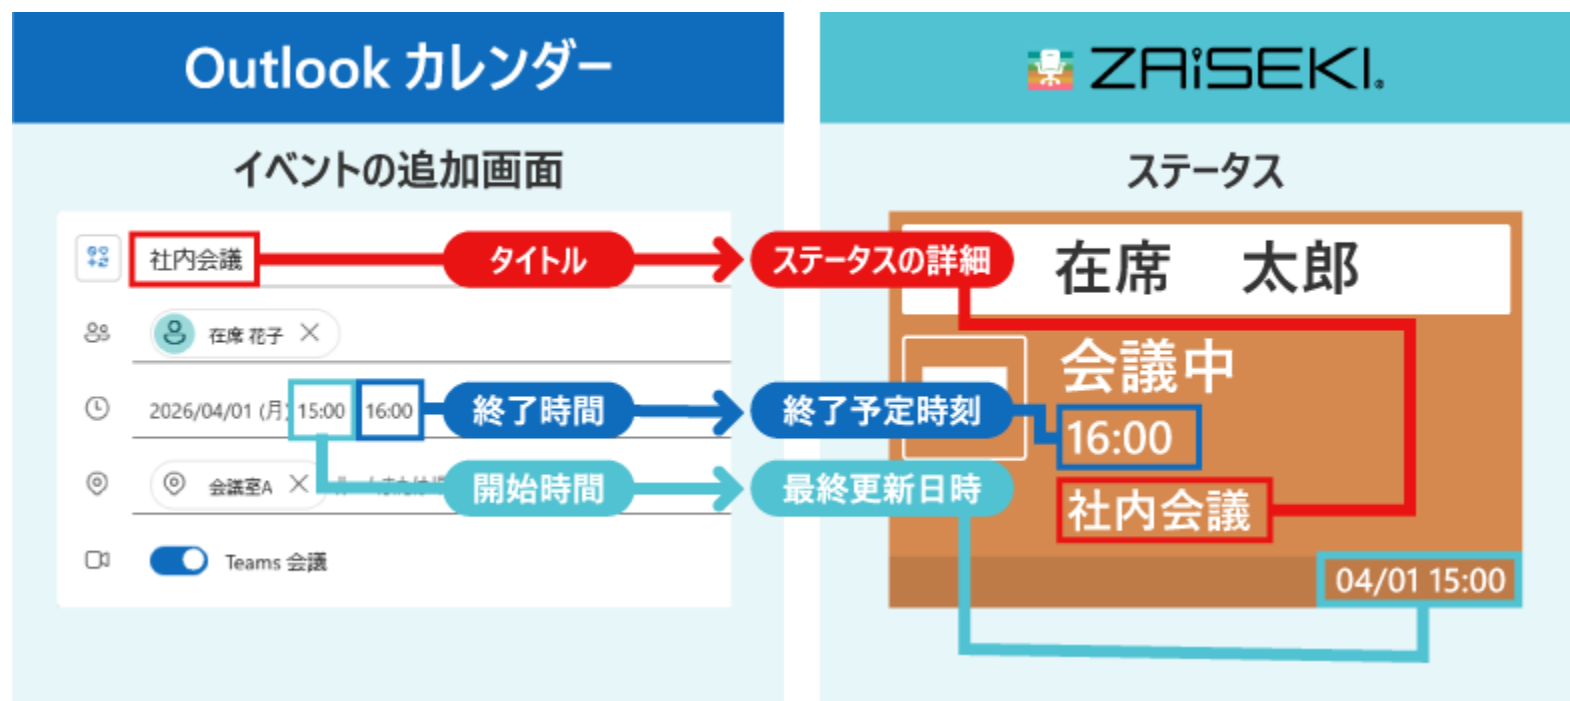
Outlook カレンダー

イベントの追加画面

社内会議

タイトル

在席 花子

2026/04/01 (月) 15:00 16:00

終了時間

会議室A

開始時間

Teams 会議

ZAiSEKI

ステータス

ステータスの詳細

在席　太郎

会議中

終了予定時刻

16:00

最終更新日時

社内会議

04/01 15:00